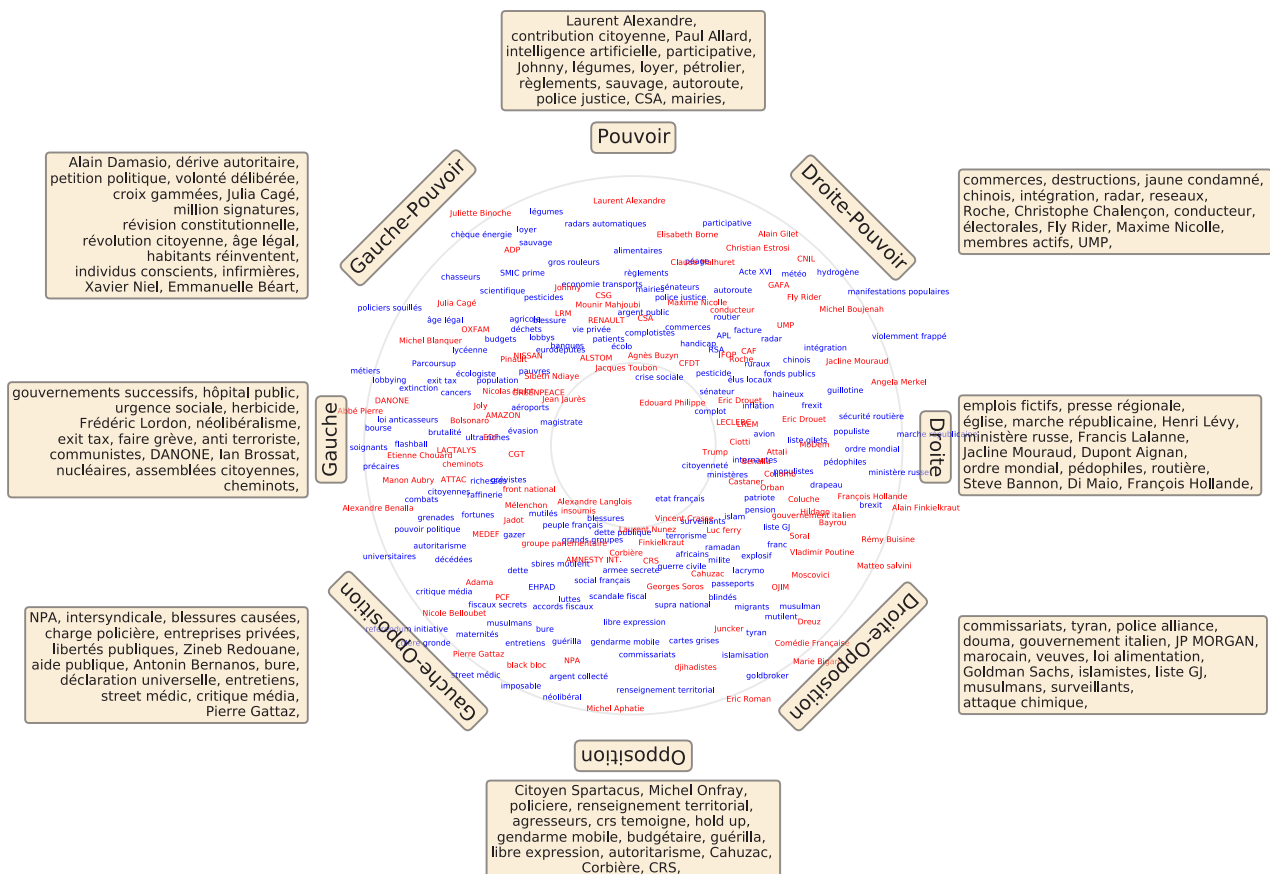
Laurent Alexandre, contribution citoyenne, Paul Allard, intelligence artificielle, participative, Johnny, légumes, loyer, pétrolier, règlements, sauvage, autoroute, police justice, CSA, mairies,

Pouvoir

Alain Damasio, dérive autoritaire, petition politique, volonté délibérée, croix gammées, Julia Cagé, million signatures, révision constitutionnelle, révolution citoyenne, âge légal, habitants réinventent, individus conscients, infirmières, Xavier Niel, Emmanuelle Béart,

Gauche-Pouvoir

Droite-Pouvoir

commerces, destructions, jaune condamné, chinois, intégration, radar, reseaux, Roche, Christophe Chalençon, conducteur, électorales, Fly Rider, Maxime Nicolle, membres actifs, UMP,

gouvernements successifs, hôpital public, urgence sociale, herbicide, Frédéric Lordon, néolibéralisme, exit tax, faire grève, anti terroriste, communistes, DANONE, Ian Brossat, nucléaires, assemblées citoyennes, cheminots,

Gauche

Droite

emplois fictifs, presse régionale, église, marche républicaine, Henri Lévy, ministère russe, Francis Lalanne, Jacline Mouraud, Dupont Aignan, ordre mondial, pédophiles, routière, Steve Bannon, Di Maio, François Hollande,

NPA, intersyndicale, blessures causées, charge policière, entreprises privées, libertés publiques, Zineb Redouane, aide publique, Antonin Bernanos, bure, déclaration universelle, entretiens, street médic, critique média, Pierre Gattaz,

Gauche-Opposition

Droite-Opposition

commissariats, tyran, police alliance, douma, gouvernement italien, JP MORGAN, marocain, veuves, loi alimentation, Goldman Sachs, islamistes, liste GJ, musulmans, surveillants, attaque chimique,

Opposition

Citoyen Spartacus, Michel Onfray, policiere, renseignement territorial, agresseurs, crs temoigne, hold up, gendarme mobile, budgétaire, guérilla, libre expression, autoritarisme, Cahuzac, Corbière, CRS,

Laurent Alexandre Juliette Binoche légumes radars automatiques participative Alain Gilet chèque énergie loyer Elisabeth Borne Christian Estrosi ADP sauvage alimentaires CNIL gros rouleurs Claude Guéant péage Acte XVI météo hydrogène chasseurs SMIC prime règlements GAFA Johnny economie transports mairies sénateurs scientifique pesticides CSG police justice autoroute manifestations populaires Mounir Mahjoubi Maxime Nicolle Fly Rider policiers souillés Julia Cagé LRM argent public conducteur Michel Boujenah âge légal agricole RENAULT CSA routier OXFAM déchets blessure vie privée complotistes commerces UMP violemment frappé Michel Blanquer budgets lobbys patients facture lycéenne banques école APL radar intégration NISSAN eurodéputés handicap RSA CAF Parcoursup Pinault ALSTOM Agnès Buzyn CFDT JTOP Roche chinois Jacline Mouraud métiers écologiste pauvres Jacques Toubon ruraux fonds publics lobbying exit tax population Sibeth Ndiaye crise sociale pesticide élus locaux Angela Merkel extinction cancers Nicolas Hulot GREENPEACE sénateur guillotine DANONE Jean Jaurès Edouard Philippe Eric Drouet haineux Abbé Pierre Joly aéroports inflation frexit loi anticasseurs AMAZON complot sécurité routière bourse brutalité Bolsonaro magistrate LECLERC Eric Drouet marche républicaine ultrariches évasion LREM populiste soignants flashball avion liste gilets Etienne Chouard LACTALYS CGT Ciotti MoDem ordre mondial précaires cheminots Trump Attali pédophiles internautes citoyenneté populistes ministère russe Manon Aubry ATTAC richesse grévistes Castaner Colombe combats citoyennes raffinerie front national ministères Orban drapeau Alexandre Langlois etat français patriote Coluche François Hollande Alexandre Benalla fortunes Mélenchon insoumis pension Hildage brexit grenades mutilés blessures Vincent Lambert surveillants islam gouvernement italien Alain Finkielkraut Jadot peuple français Laurent Nunez Luc ferry liste GJ Bayrou pouvoir politique MEDEF gazer dette publique terrorisme Soral Rémy Buisine autoritarisme groupe parlementaire grands groupes Finkielkraut franc ramadan Vladimir Poutine universitaires décédés Corbière africains explosif AMNESTY INT. CRS milite Matteo salvini sbires Macron armee secrete guerre civile lacrymo Moscovici dette social français Cahuzac passeports OJIM Adama EHPAD Georges Soros critique média PCF luttes scandale fiscal blindés migrants musulman fiscaux secrets accords fiscaux supra national Nicole Belloubet mutilent Dreuz musulmans libre expression referendum initiative bure Juncker tyran maternités guérilla gendarme mobile cartes grises Comédie Française fronde entretiens commissariats islamisation Pierre Gattaz NPA Marie Bigot black bloc djihadistes street médic argent collecté goldbroker imposable renseignement territorial néolibéral Eric Roman Michel Aphatie